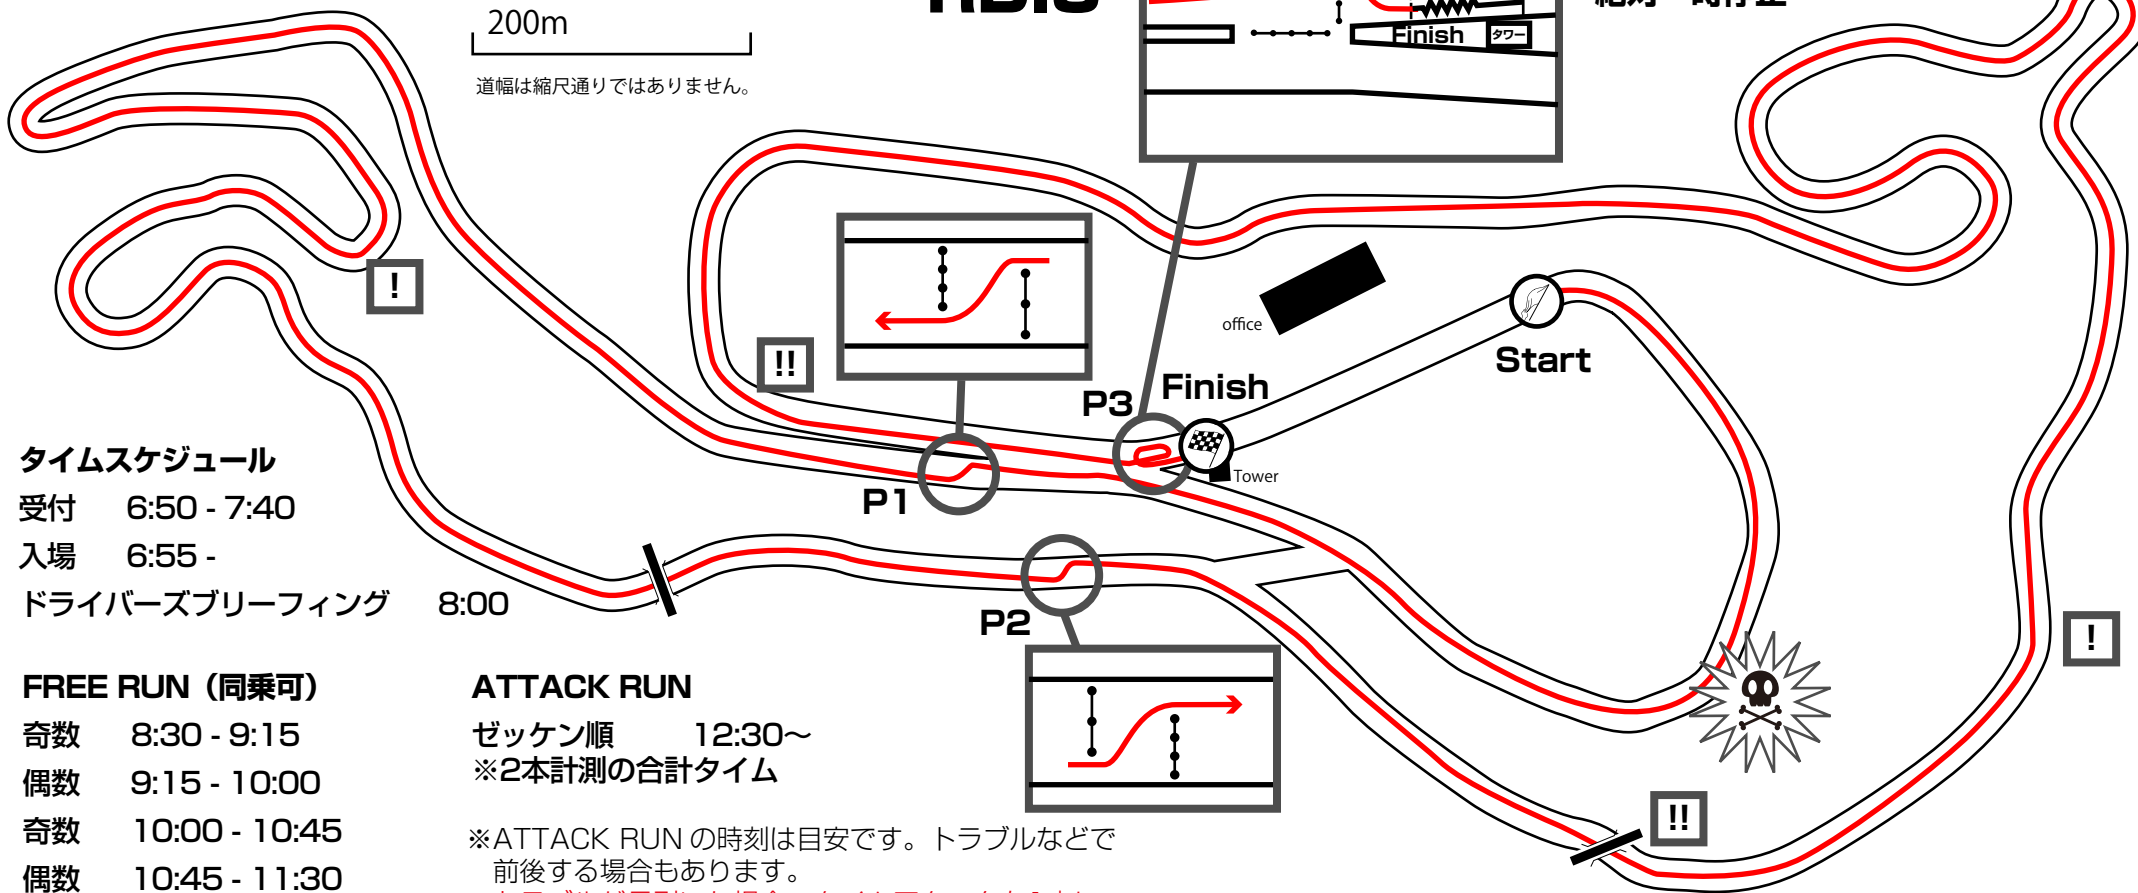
200m

道幅は縮尺通りではありません。

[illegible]

Finish タワー

!

!!

office

Start

Finish

P3

Tower

P1

P2

!

!!

タイムスケジュール
受付　6:50 - 7:40
入場　6:55 -
ドライバーズブリーフィング　8:00

FREE RUN（同乗可）
奇数　8:30 - 9:15
偶数　9:15 - 10:00
奇数　10:00 - 10:45
偶数　10:45 - 11:30

ATTACK RUN
ゼッケン順　12:30〜
※2本計測の合計タイム

※ATTACK RUN の時刻は目安です。トラブルなどで前後する場合もあります。
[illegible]